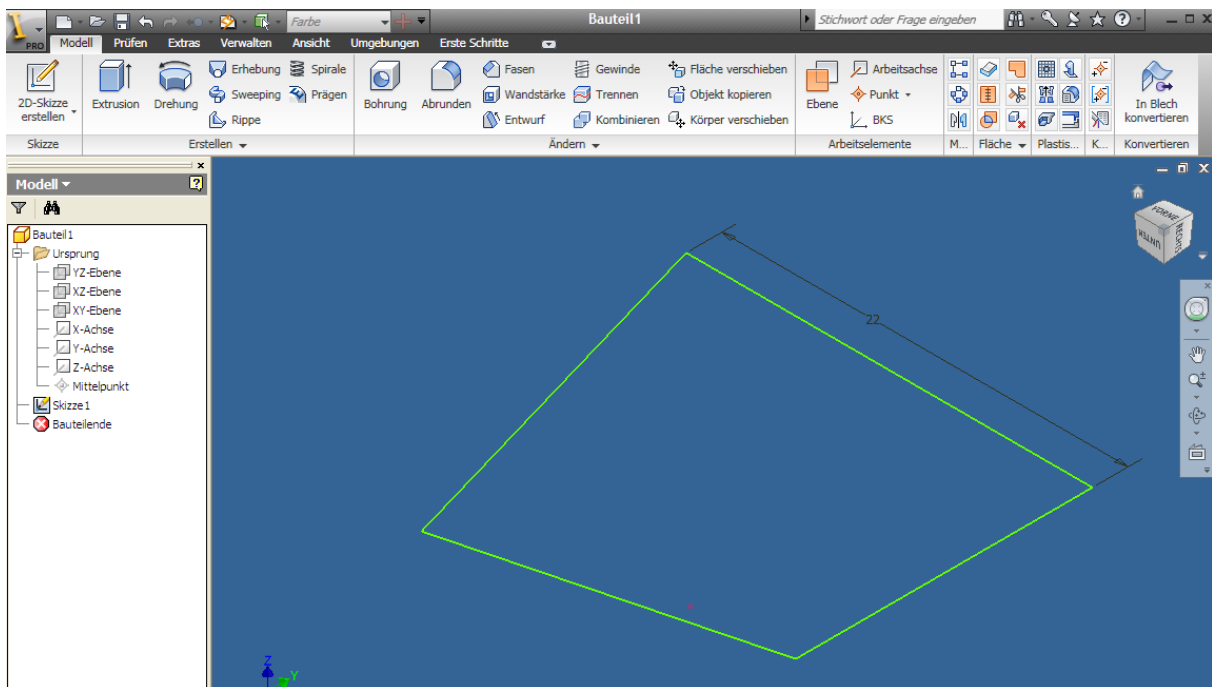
PRO Farbe Bauteil1 Stichwort oder Frage eingeben

Modell Prüfen Extras Verwalten Ansicht Umgebungen Erste Schritte

2D-Skizze erstellen
Skizze

Extrusion Drehung Erhebung Spirale Sweeping Prägen Rippe
Erstellen

Bohrung Abrunden Fasen Wandstärke Entwurf Gewinde Trennen Kombinieren Fläche verschieben Objekt kopieren Körper verschieben
Ändern

Ebene Arbeitsachse Punkt BKS
Arbeitselemente

M... Fläche Plastis... K...

In Blech konvertieren
Konvertieren

Modell

Bauteil1
Ursprung
YZ-Ebene
XZ-Ebene
XY-Ebene
X-Achse
Y-Achse
Z-Achse
Mittelpunkt
Skizze1
Bauteilende

22

FORNE RECHTS UNTEN

Z
Y